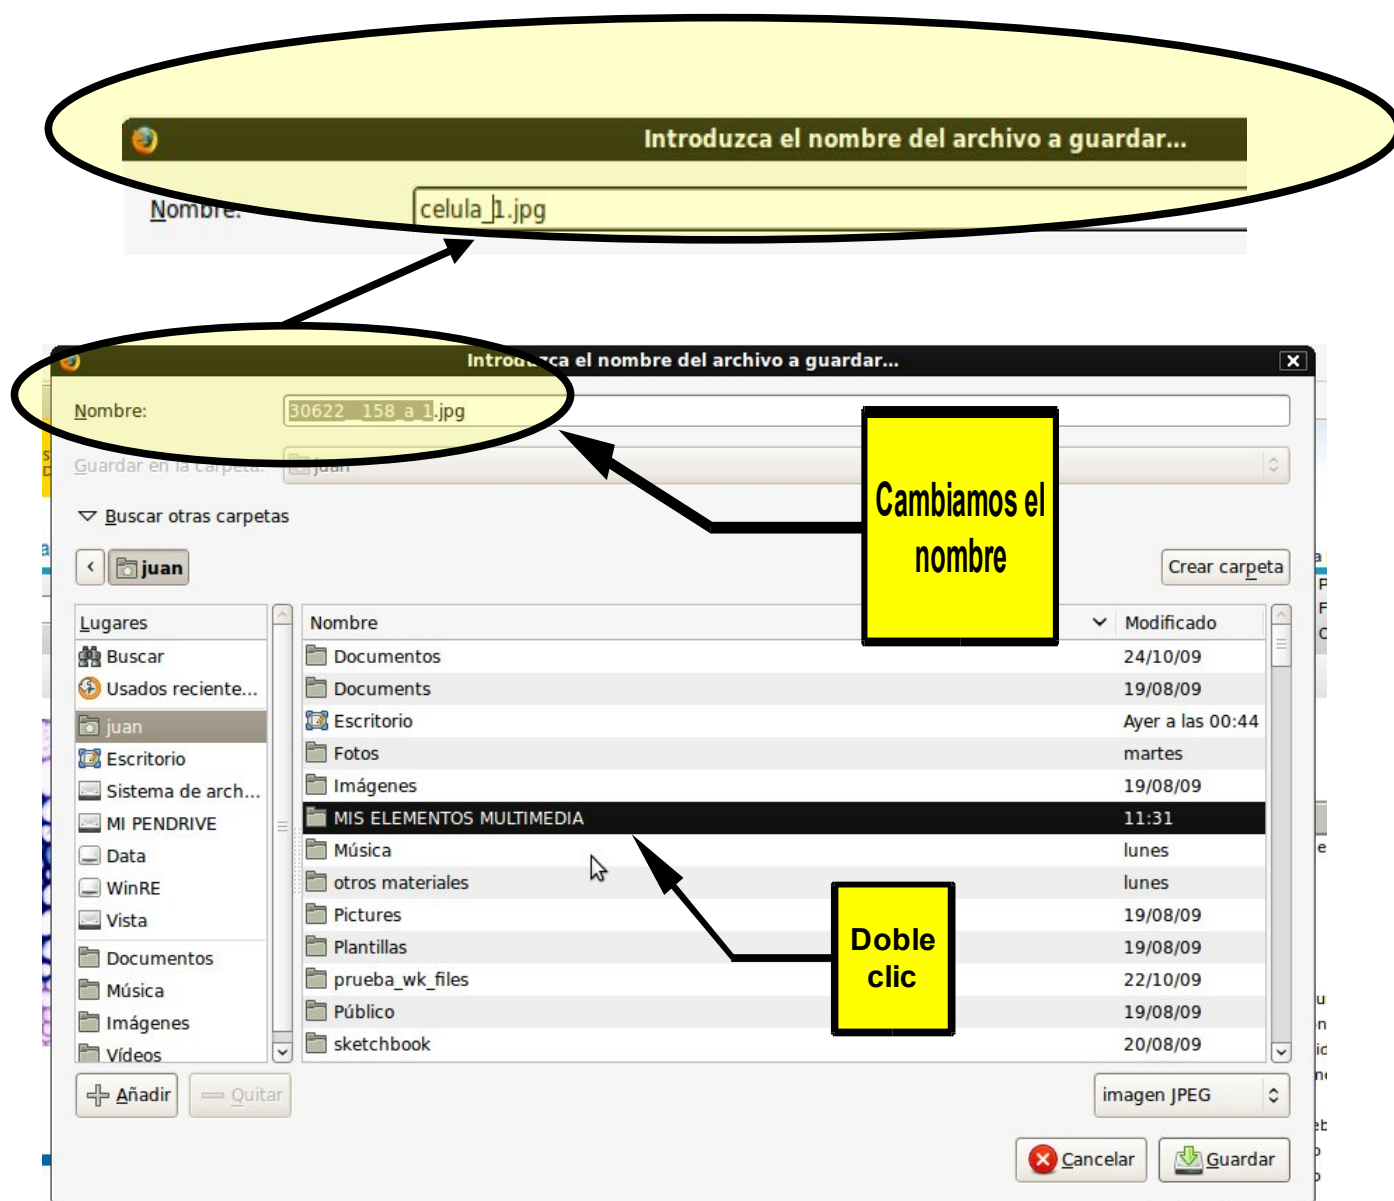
Introduzca el nombre del archivo a guardar...

Nombre: celula_1.jpg

Introd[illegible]ca el nombre del archivo a guardar...

Nombre: 30622_158_a_1.jpg

Guardar en la carpeta: juan

Buscar otras carpetas

juan

Crear carpeta

Cambiamos el nombre

| Lugares |
|---|
| Buscar |
| Usados reciente... |
| juan |
| Escritorio |
| Sistema de arch... |
| MI PENDRIVE |
| Data |
| WinRE |
| Vista |
| Documentos |
| Música |
| Imágenes |
| Vídeos |

| Nombre | Modificado |
|---|---|
| Documentos | 24/10/09 |
| Documents | 19/08/09 |
| Escritorio | Ayer a las 00:44 |
| Fotos | martes |
| Imágenes | 19/08/09 |
| MIS ELEMENTOS MULTIMEDIA | 11:31 |
| Música | lunes |
| otros materiales | lunes |
| Pictures | 19/08/09 |
| Plantillas | 19/08/09 |
| prueba_wk_files | 22/10/09 |
| Público | 19/08/09 |
| sketchbook | 20/08/09 |

Doble clic

Añadir

Quitar

imagen JPEG

Cancelar

Guardar